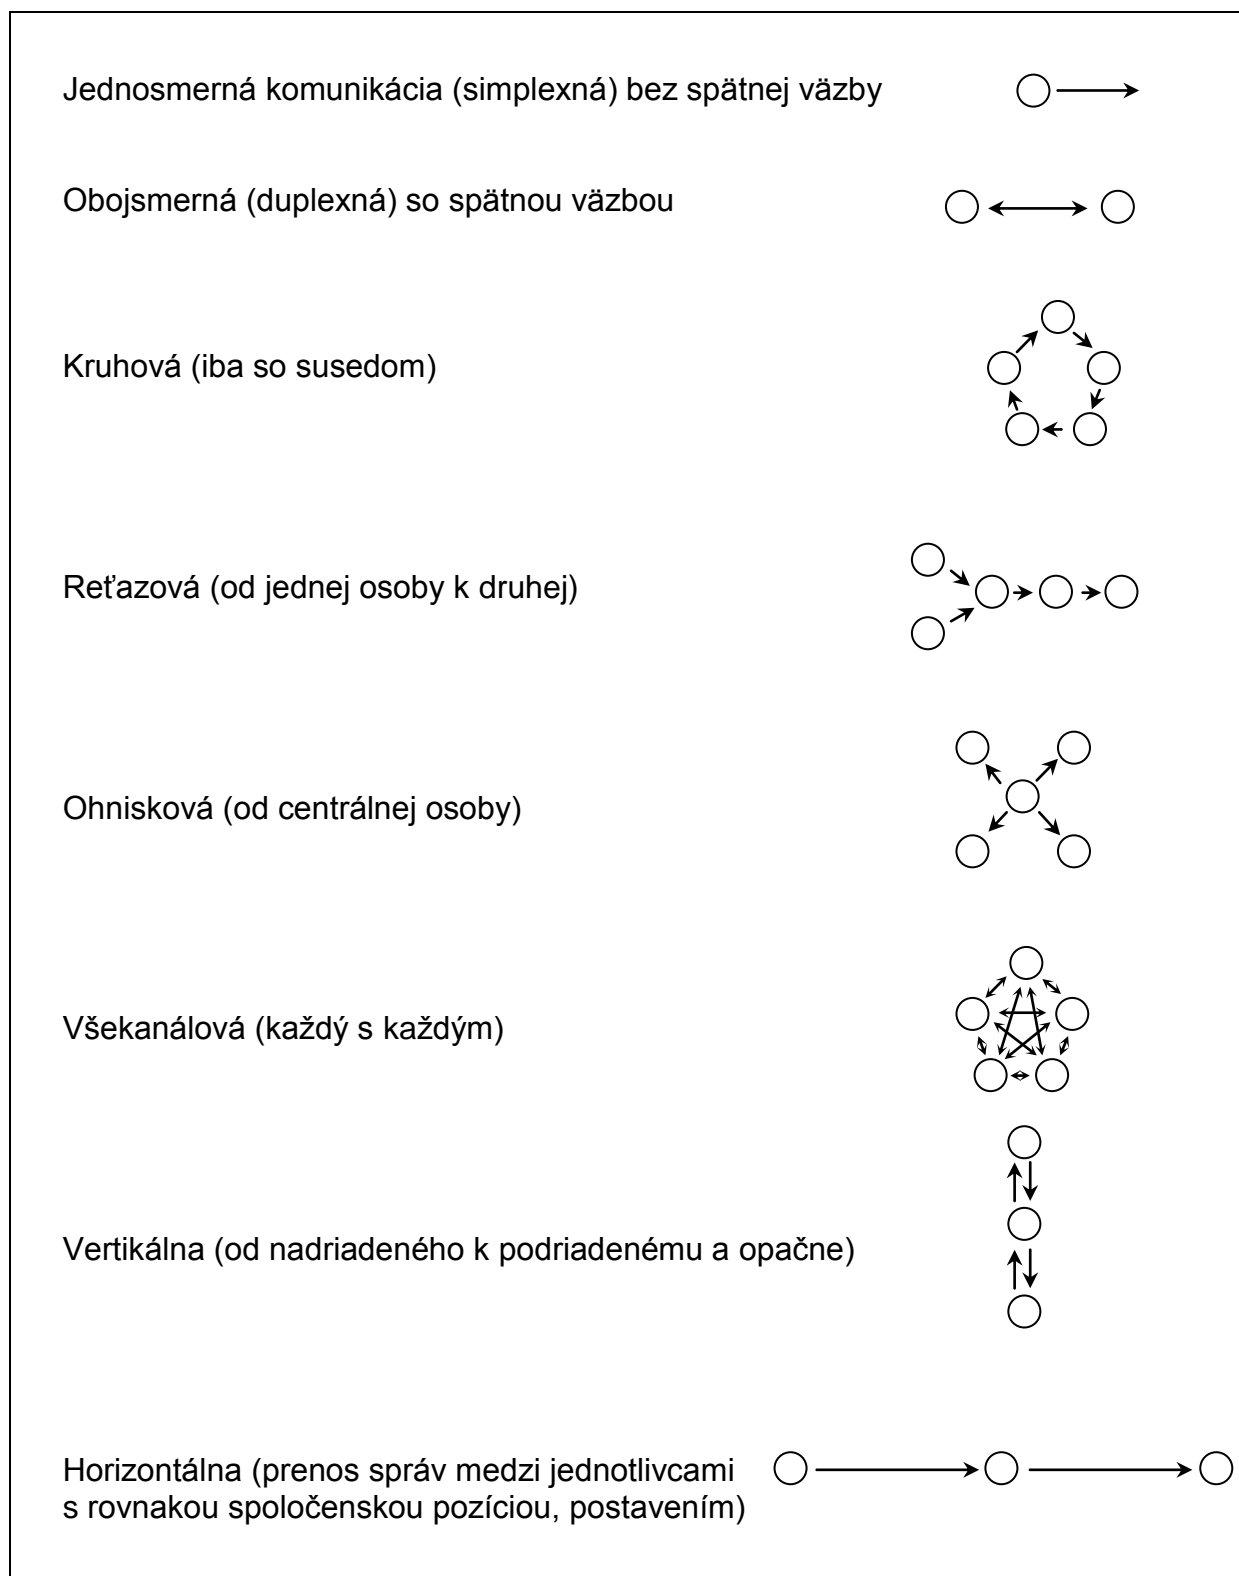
Jednosmerná komunikácia (simplexná) bez spätnej väzby

Obojsmerná (duplexná) so spätnou väzbou

Kruhová (iba so susedom)

Reťazová (od jednej osoby k druhej)

Ohnisková (od centrálnej osoby)

Všekanálová (každý s každým)

Vertikálna (od nadriadeného k podriadenému a opačne)

Horizontálna (prenos správ medzi jednotlivcami s rovnakou spoločenskou pozíciou, postavením)